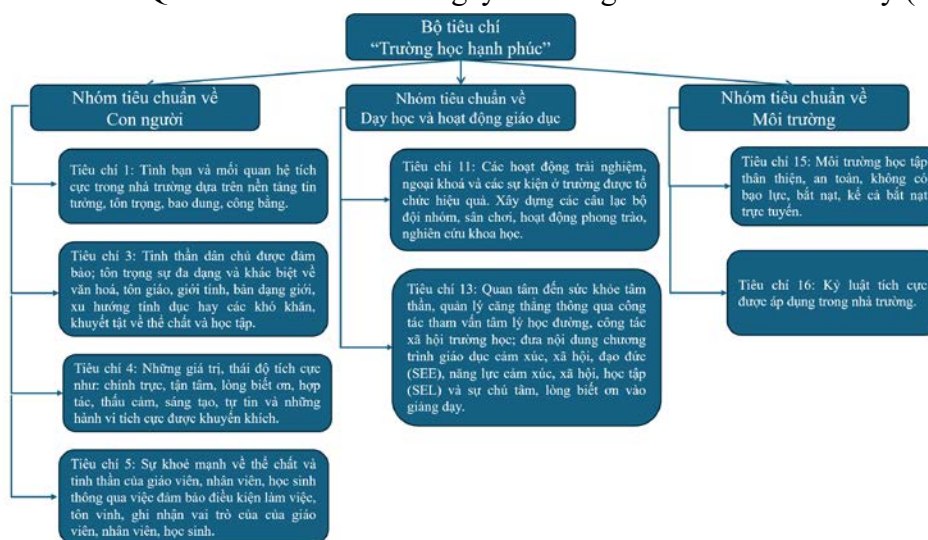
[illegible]

Bộ tiêu chí "Trường học hạnh phúc"

Nhóm tiêu chuẩn về Con người

Nhóm tiêu chuẩn về Dạy học và hoạt động giáo dục

Nhóm tiêu chuẩn về Môi trường

Tiêu chí 1: Tình bạn và mối quan hệ tích cực trong nhà trường dựa trên nền tảng tin tưởng, tôn trọng, bao dung, công bằng.

Tiêu chí 3: Tinh thần dân chủ được đảm bảo; tôn trọng sự đa dạng và khác biệt về văn hoá, tôn giáo, giới tính, bản dạng giới, xu hướng tính dục hay các khó khăn, khuyết tật về thể chất và học tập.

Tiêu chí 4: Những giá trị, thái độ tích cực như: chính trực, tận tâm, lòng biết ơn, hợp tác, thấu cảm, sáng tạo, tự tin và những hành vi tích cực được khuyến khích.

Tiêu chí 5: Sự khoẻ mạnh về thể chất và tinh thần của giáo viên, nhân viên, học sinh thông qua việc đảm bảo điều kiện làm việc, tôn vinh, ghi nhận vai trò của của giáo viên, nhân viên, học sinh.

Tiêu chí 11: Các hoạt động trải nghiệm, ngoại khoá và các sự kiện ở trường được tổ chức hiệu quả. Xây dựng các câu lạc bộ đội nhóm, sân chơi, hoạt động phong trào, nghiên cứu khoa học.

Tiêu chí 13: Quan tâm đến sức khỏe tâm thần, quản lý căng thẳng thông qua công tác tham vấn tâm lý học đường, công tác xã hội trường học; đưa nội dung chương trình giáo dục cảm xúc, xã hội, đạo đức (SEE), năng lực cảm xúc, xã hội, học tập (SEL) và sự chú tâm, lòng biết ơn vào giảng dạy.

Tiêu chí 15: Môi trường học tập thân thiện, an toàn, không có bạo lực, bắt nạt, kể cả bắt nạt trực tuyến.

Tiêu chí 16: Kỷ luật tích cực được áp dụng trong nhà trường.